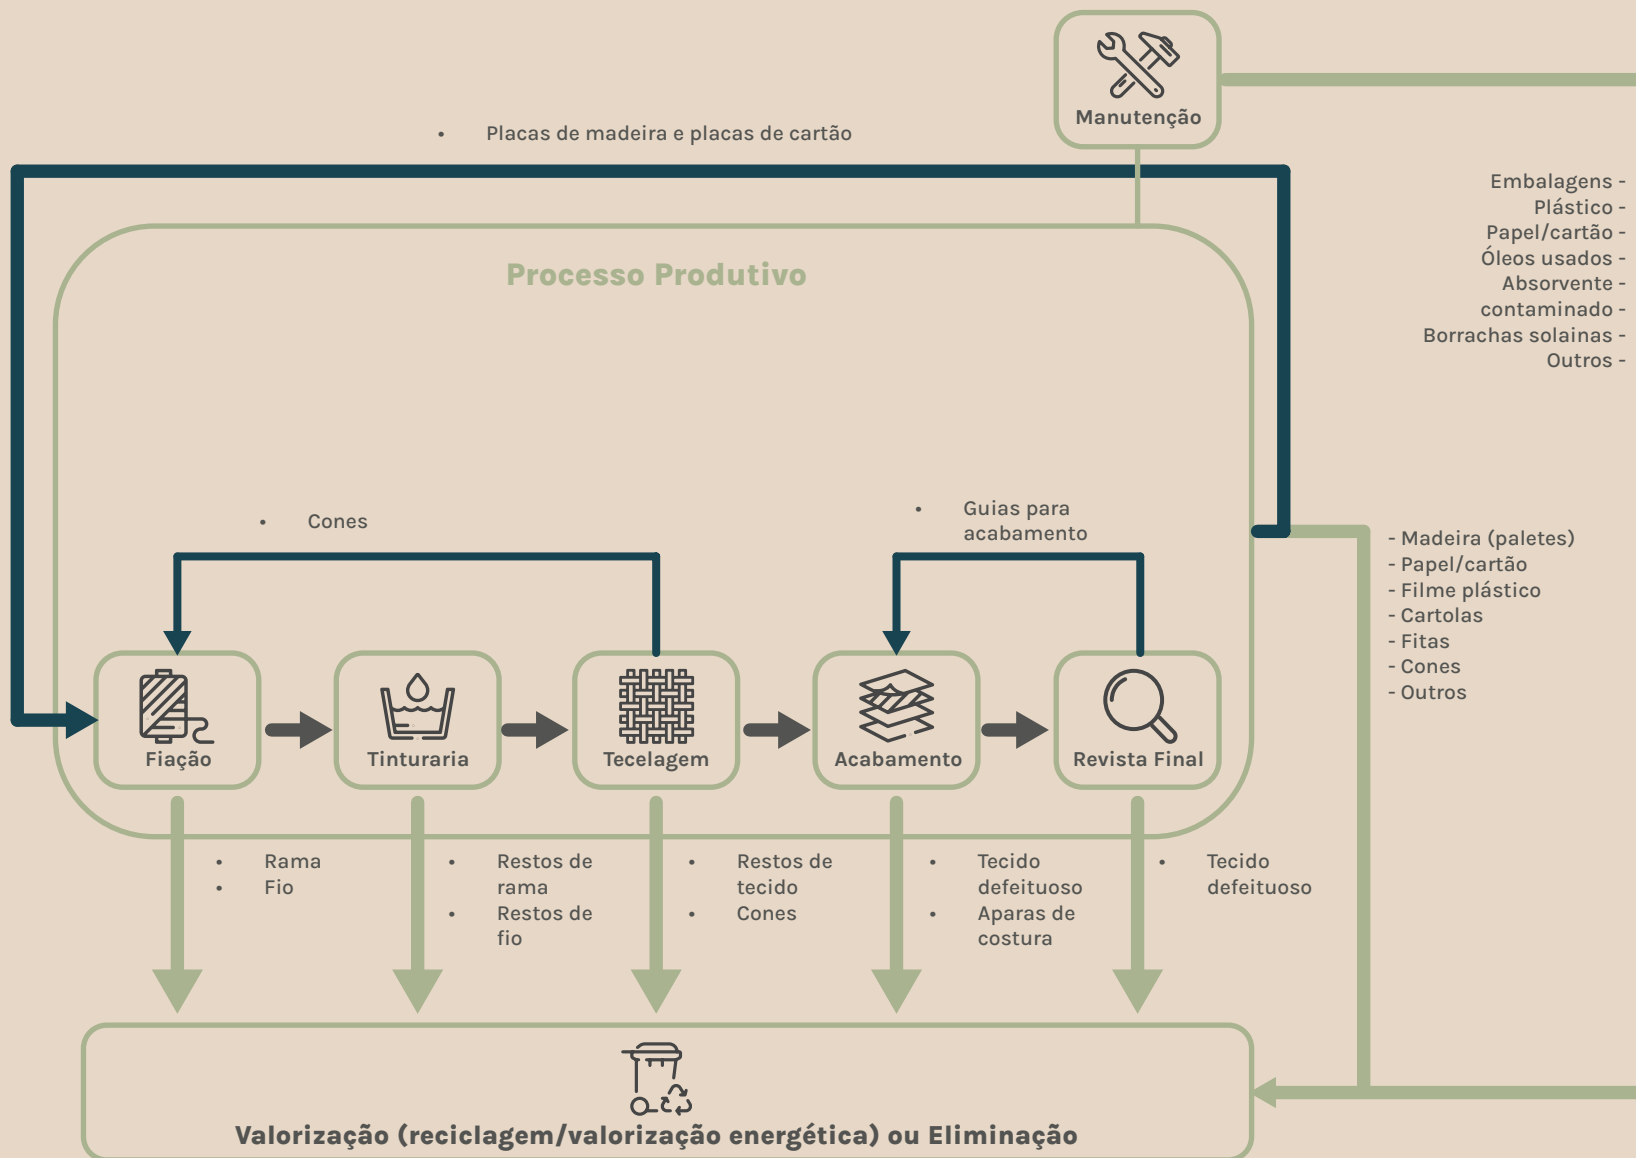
Manutenção

• Placas de madeira e placas de cartão

Embalagens -
Plástico -
Papel/cartão -
Óleos usados -
Absorvente -
contaminado -
Borrachas solainas -
Outros -

Processo Produtivo

• Cones

• Guias para acabamento

- Madeira (paletes)
- Papel/cartão
- Filme plástico
- Cartolas
- Fitas
- Cones
- Outros

Fiação
Tinturaria
Tecelagem
Acabamento
Revista Final

• Rama
• Fio

• Restos de rama
• Restos de fio

• Restos de tecido
• Cones

• Tecido defeituoso
• Aparas de costura

• Tecido defeituoso

Valorização (reciclagem/valorização energética) ou Eliminação